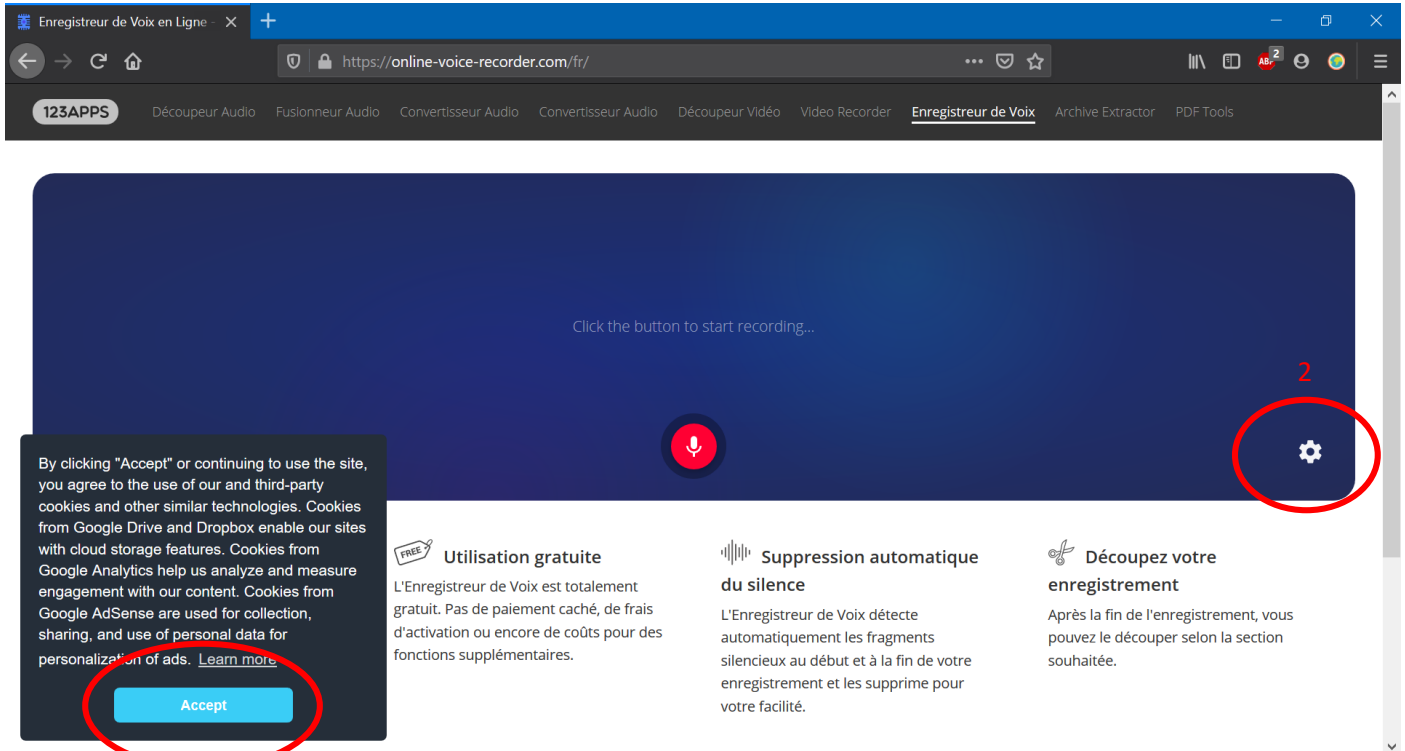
Enregistreur de Voix en Ligne -

https://online-voice-recorder.com/fr/

2

123APPS Découpeur Audio Fusionneur Audio Convertisseur Audio Convertisseur Audio Découpeur Vidéo Video Recorder Enregistreur de Voix Archive Extractor PDF Tools

Click the button to start recording...

2

By clicking "Accept" or continuing to use the site, you agree to the use of our and third-party cookies and other similar technologies. Cookies from Google Drive and Dropbox enable our sites with cloud storage features. Cookies from Google Analytics help us analyze and measure engagement with our content. Cookies from Google AdSense are used for collection, sharing, and use of personal data for personalization of ads. Learn more

Accept

FREE

Utilisation gratuite

L'Enregistreur de Voix est totalement gratuit. Pas de paiement caché, de frais d'activation ou encore de coûts pour des fonctions supplémentaires.

Suppression automatique du silence

L'Enregistreur de Voix détecte automatiquement les fragments silencieux au début et à la fin de votre enregistrement et les supprime pour votre facilité.

Découpez votre enregistrement

Après la fin de l'enregistrement, vous pouvez le découper selon la section souhaitée.